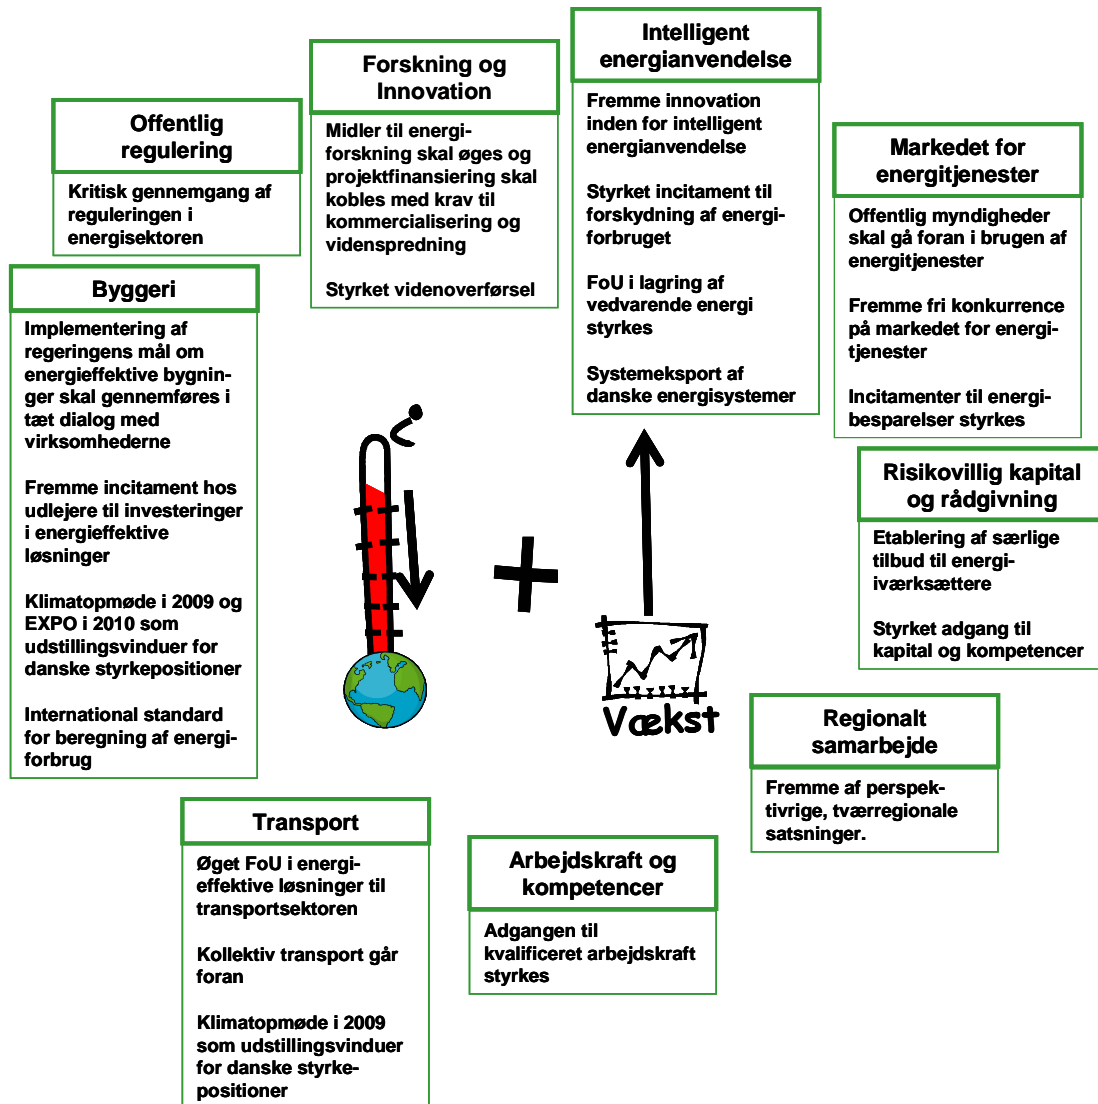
Offentlig regulering

Kritisk gennemgang af reguleringen i energisektoren

Forskning og Innovation

Midler til energiforskning skal øges og projektfinansiering skal kobles med krav til kommercialisering og videnspredning

Styrket videnoverførsel

Intelligent energianvendelse

Fremme innovation inden for intelligent energianvendelse

Styrket incitament til forskydning af energiforbruget

FoU i lagring af vedvarende energi styrkes

Systemeksport af danske energisystemer

Markedet for energitjenester

Offentlig myndigheder skal gå foran i brugen af energitjenester

Fremme fri konkurrence på markedet for energitjenester

Incitamenter til energibesparelser styrkes

Byggeri

Implementering af regeringens mål om energieffektive bygninger skal gennemføres i tæt dialog med virksomhederne

Fremme incitament hos udlejere til investeringer i energieffektive løsninger

Klimatopmøde i 2009 og EXPO i 2010 som udstillingsvinduer for danske styrkepositioner

International standard for beregning af energiforbrug

Risikovillig kapital og rådgivning

Etablering af særlige tilbud til energiiværksættere

Styrket adgang til kapital og kompetencer

Vækst

Regionalt samarbejde

Fremme af perspektivrige, tværregionale satsninger.

Transport

Øget FoU i energieffektive løsninger til transportsektoren

Kollektiv transport går foran

Klimatopmøde i 2009 som udstillingsvinduer for danske styrkepositioner

Arbejdskraft og kompetencer

Adgangen til kvalificeret arbejdskraft styrkes